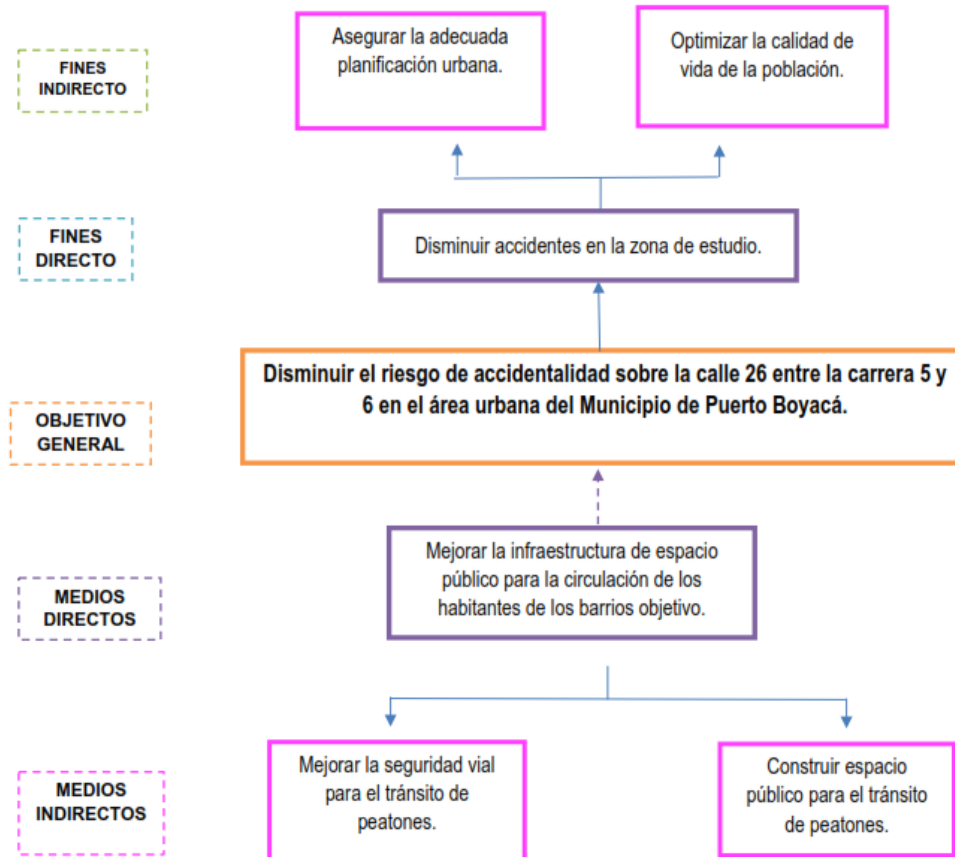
FINES INDIRECTO

Asegurar la adecuada planificación urbana.

Optimizar la calidad de vida de la población.

FINES DIRECTO

Disminuir accidentes en la zona de estudio.

OBJETIVO GENERAL

Disminuir el riesgo de accidentalidad sobre la calle 26 entre la carrera 5 y 6 en el área urbana del Municipio de Puerto Boyacá.

MEDIOS DIRECTOS

Mejorar la infraestructura de espacio público para la circulación de los habitantes de los barrios objetivo.

MEDIOS INDIRECTOS

Mejorar la seguridad vial para el tránsito de peatones.

Construir espacio público para el tránsito de peatones.